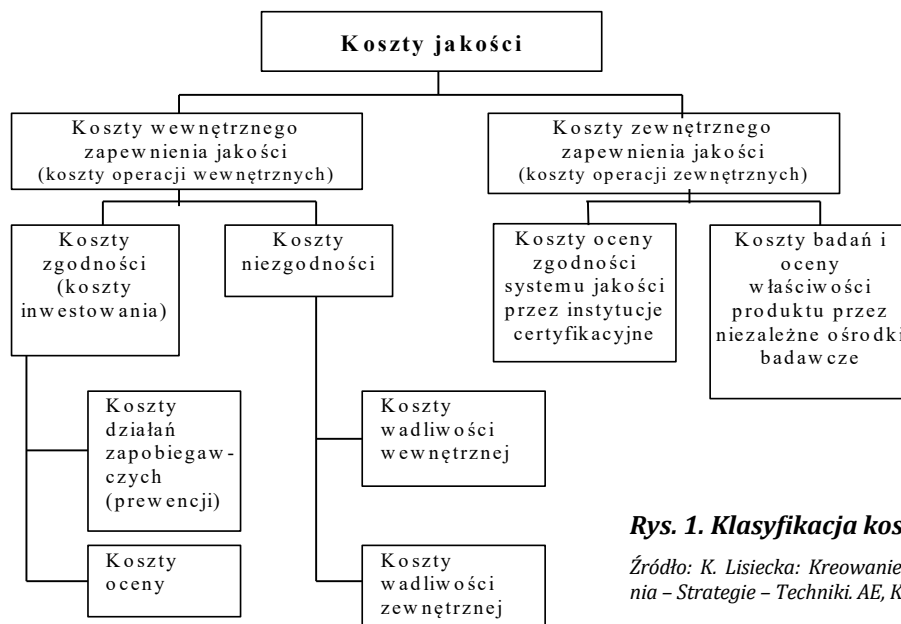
Koszty jakości

Koszty wewnętrznego zapewnienia jakości (koszty operacji wewnętrznych)

Koszty zewnętrznego zapewnienia jakości (koszty operacji zewnętrznych)

Koszty zgodności (koszty inwestowania)

Koszty niezgodności

Koszty oceny zgodności systemu jakości przez instytucje certyfikacyjne

Koszty badań i oceny właściwości produktu przez niezależne ośrodki badawcze

Koszty działań zapobiegawczych (prewencji)

Koszty oceny

Koszty wadliwości wewnętrznej

Koszty wadliwości zewnętrznej

Rys. 1. Klasyfikacja kos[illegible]

Źródło: K. Lisiecka: Kreowanie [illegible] nia – Strategie – Techniki. AE, K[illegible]